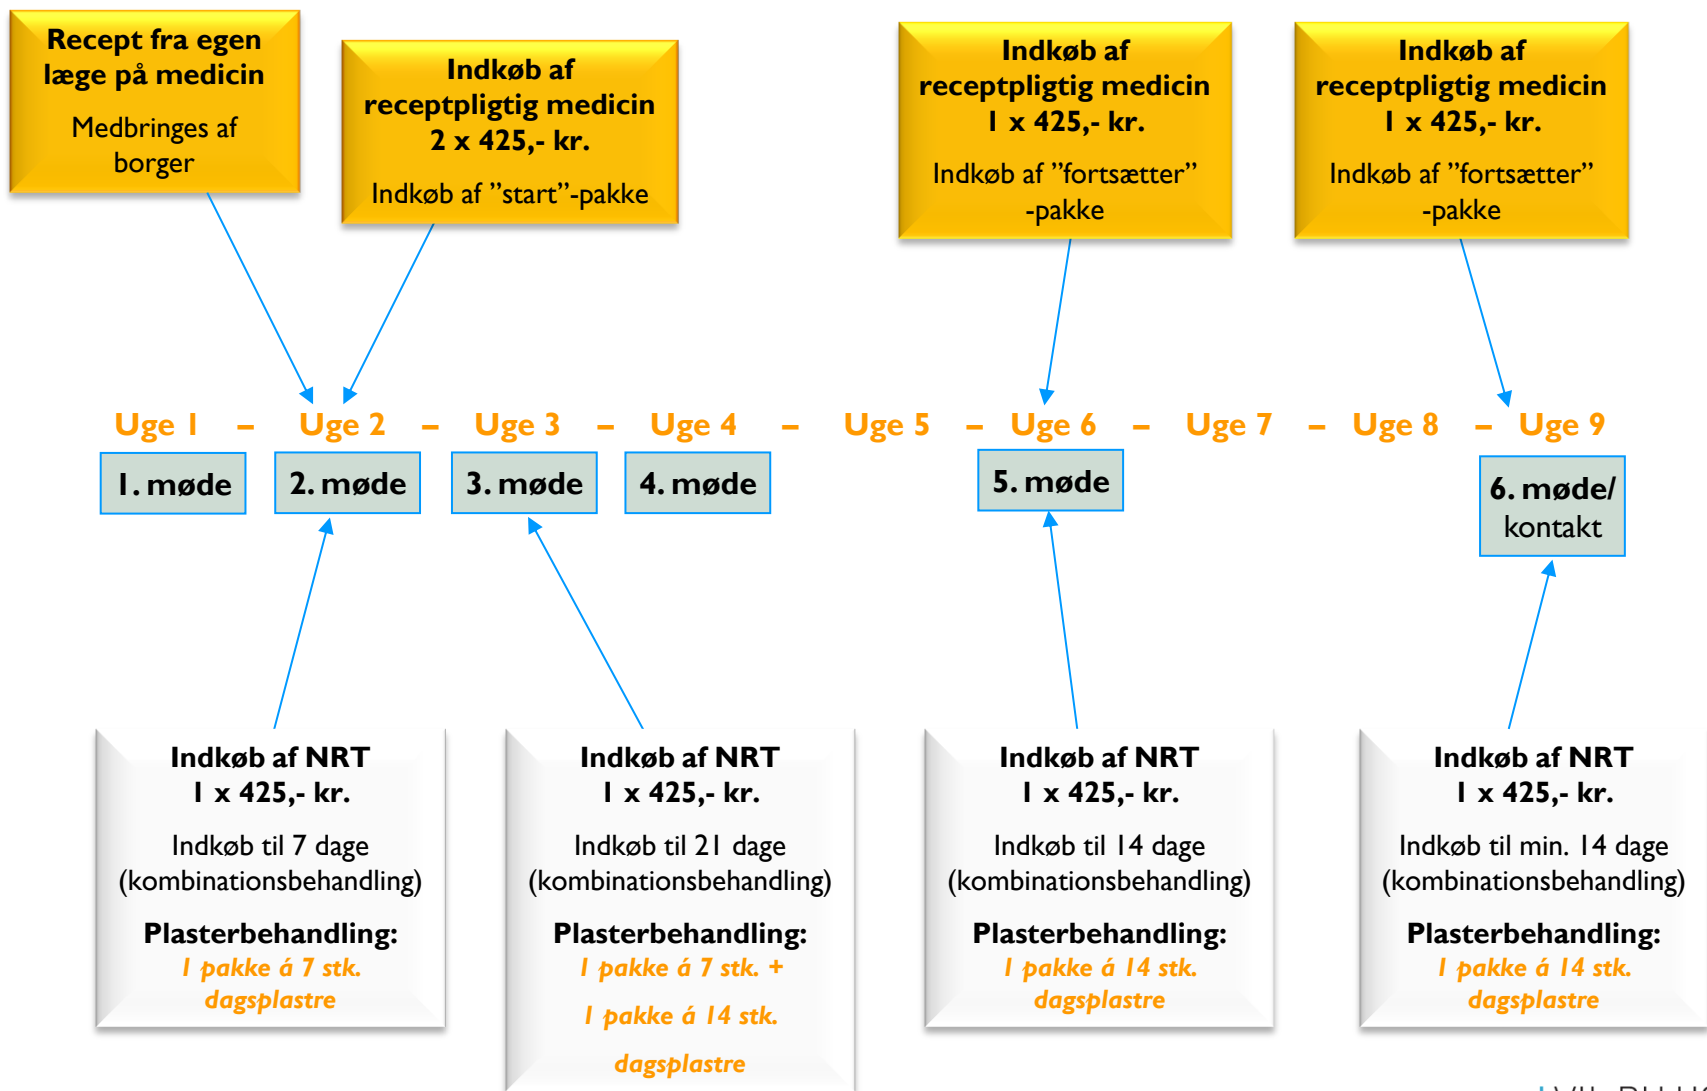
**Recept fra egen læge på medicin**

Medbringes af borger

**Indkøb af receptpligtig medicin 2 x 425,- kr.**

Indkøb af "start"-pakke

**Indkøb af receptpligtig medicin 1 x 425,- kr.**

Indkøb af "fortsætter" -pakke

**Indkøb af receptpligtig medicin 1 x 425,- kr.**

Indkøb af "fortsætter" -pakke

Uge 1 – Uge 2 – Uge 3 – Uge 4 – Uge 5 – Uge 6 – Uge 7 – Uge 8 – Uge 9

1. møde

2. møde

3. møde

4. møde

5. møde

6. møde/ kontakt

**Indkøb af NRT 1 x 425,- kr.**

Indkøb til 7 dage (kombinationsbehandling)

**Plasterbehandling:**

1 pakke á 7 stk. dagsplastre

**Indkøb af NRT 1 x 425,- kr.**

Indkøb til 21 dage (kombinationsbehandling)

**Plasterbehandling:**

1 pakke á 7 stk. +

1 pakke á 14 stk.

dagsplastre

**Indkøb af NRT 1 x 425,- kr.**

Indkøb til 14 dage (kombinationsbehandling)

**Plasterbehandling:**

1 pakke á 14 stk. dagsplastre

**Indkøb af NRT 1 x 425,- kr.**

Indkøb til min. 14 dage (kombinationsbehandling)

**Plasterbehandling:**

1 pakke á 14 stk. dagsplastre

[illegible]